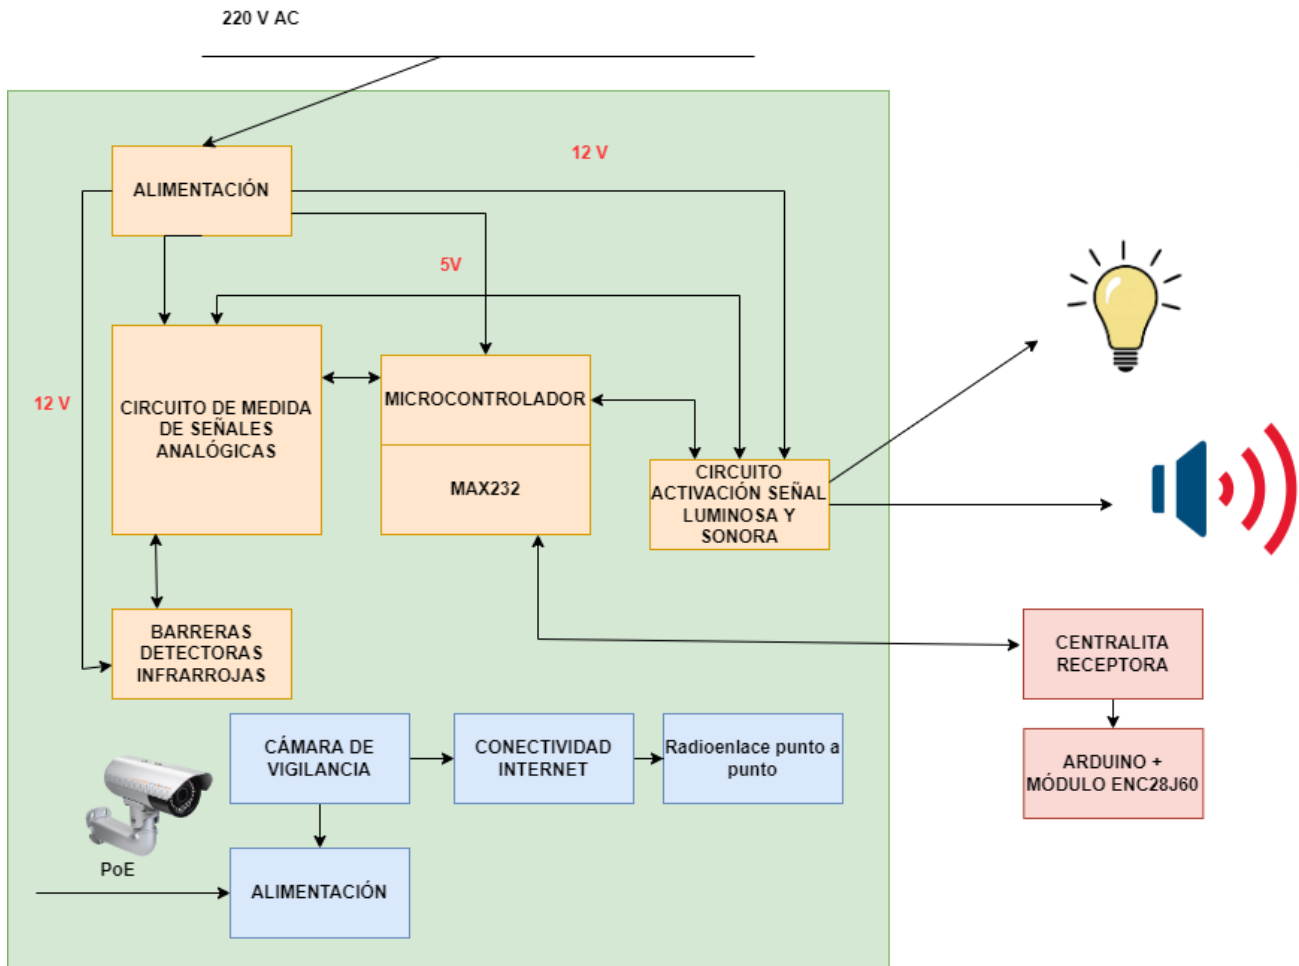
220 V AC

ALIMENTACIÓN

12 V

5V

12 V

CIRCUITO DE MEDIDA DE SEÑALES ANALÓGICAS

MICROCONTROLADOR

MAX232

CIRCUITO ACTIVACIÓN SEÑAL LUMINOSA Y SONORA

BARRERAS DETECTORAS INFRARROJAS

CENTRALITA RECEPTORA

ARDUINO + MÓDULO ENC28J60

CÁMARA DE VIGILANCIA

CONECTIVIDAD INTERNET

Radioenlace punto a punto

PoE

ALIMENTACIÓN